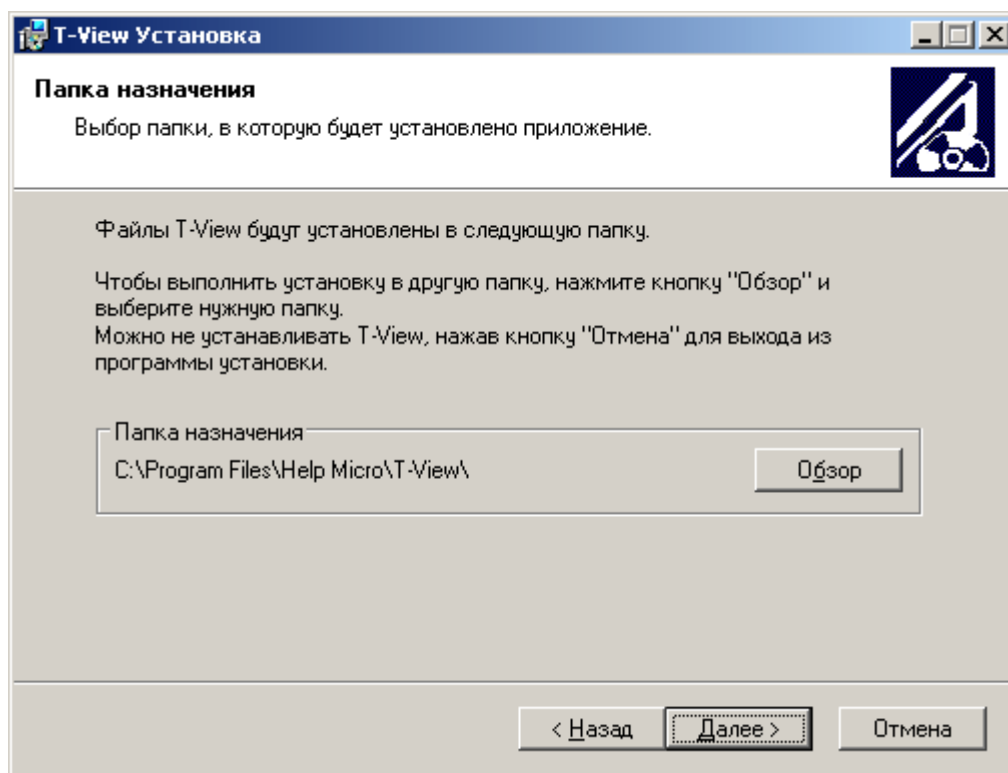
T-View Установка

Папка назначения

Выбор папки, в которую будет установлено приложение.

Файлы T-View будут установлены в следующую папку.

Чтобы выполнить установку в другую папку, нажмите кнопку "Обзор" и выберите нужную папку.
Можно не устанавливать T-View, нажав кнопку "Отмена" для выхода из программы установки.

Папка назначения

C:\Program Files\Help Micro\T-View\

Обзор

< Назад

Далее >

Отмена